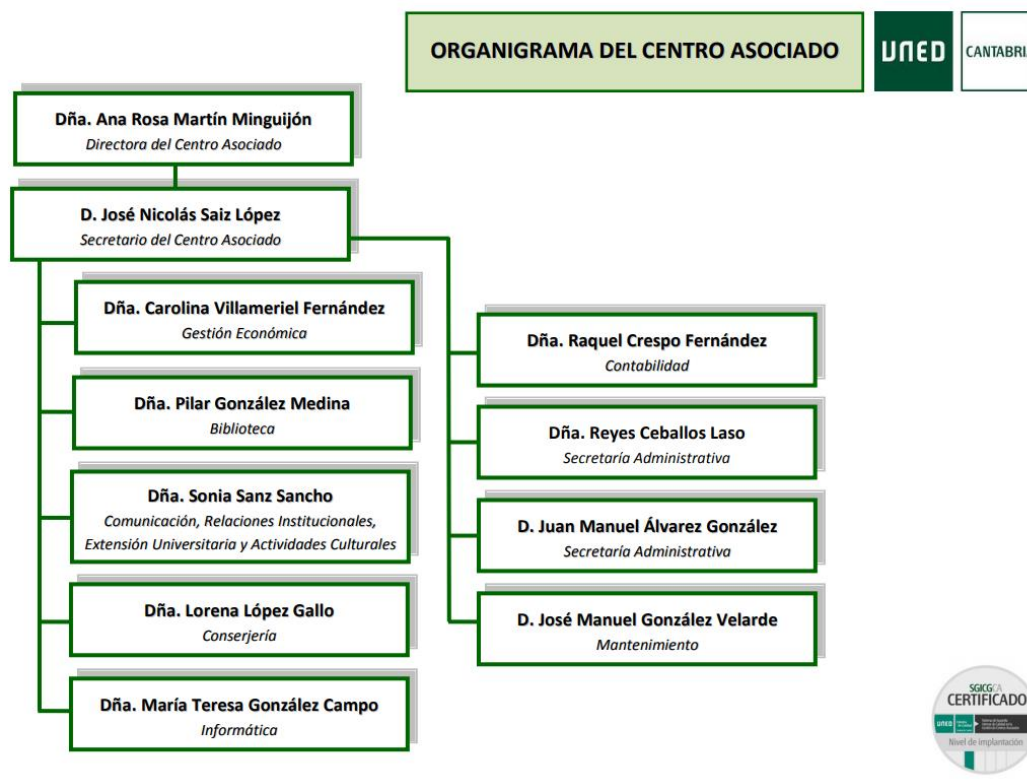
ORGANIGRAMA DEL CENTRO ASOCIADO

UNED

CANTABRI

Dña. Ana Rosa Martín Minguijón
Directora del Centro Asociado

D. José Nicolás Saiz López
Secretario del Centro Asociado

Dña. Carolina Villameriel Fernández
Gestión Económica

Dña. Pilar González Medina
Biblioteca

Dña. Sonia Sanz Sancho
Comunicación, Relaciones Institucionales, Extensión Universitaria y Actividades Culturales

Dña. Lorena López Gallo
Conserjería

Dña. María Teresa González Campo
Informática

Dña. Raquel Crespo Fernández
Contabilidad

Dña. Reyes Ceballos Laso
Secretaría Administrativa

D. Juan Manuel Álvarez González
Secretaría Administrativa

D. José Manuel González Velarde
Mantenimiento

SGICG CA
CERTIFICADO
UNED
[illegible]
Nivel de implantación